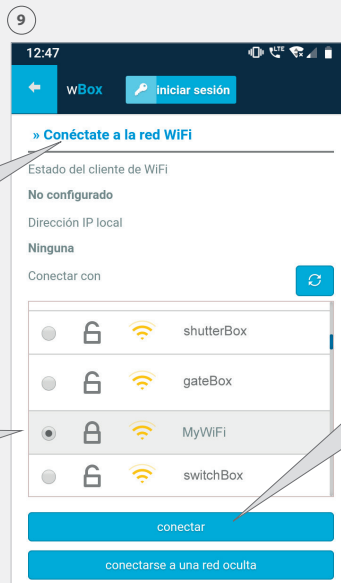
9

12:47

wBox iniciar sesión

» Conéctate a la red WiFi

Estado del cliente de WiFi

No configurado

Dirección IP local

Ninguna

Conectar con

shutterBox

gateBox

MyWiFi

switchBox

conectar

conectarse a una red oculta